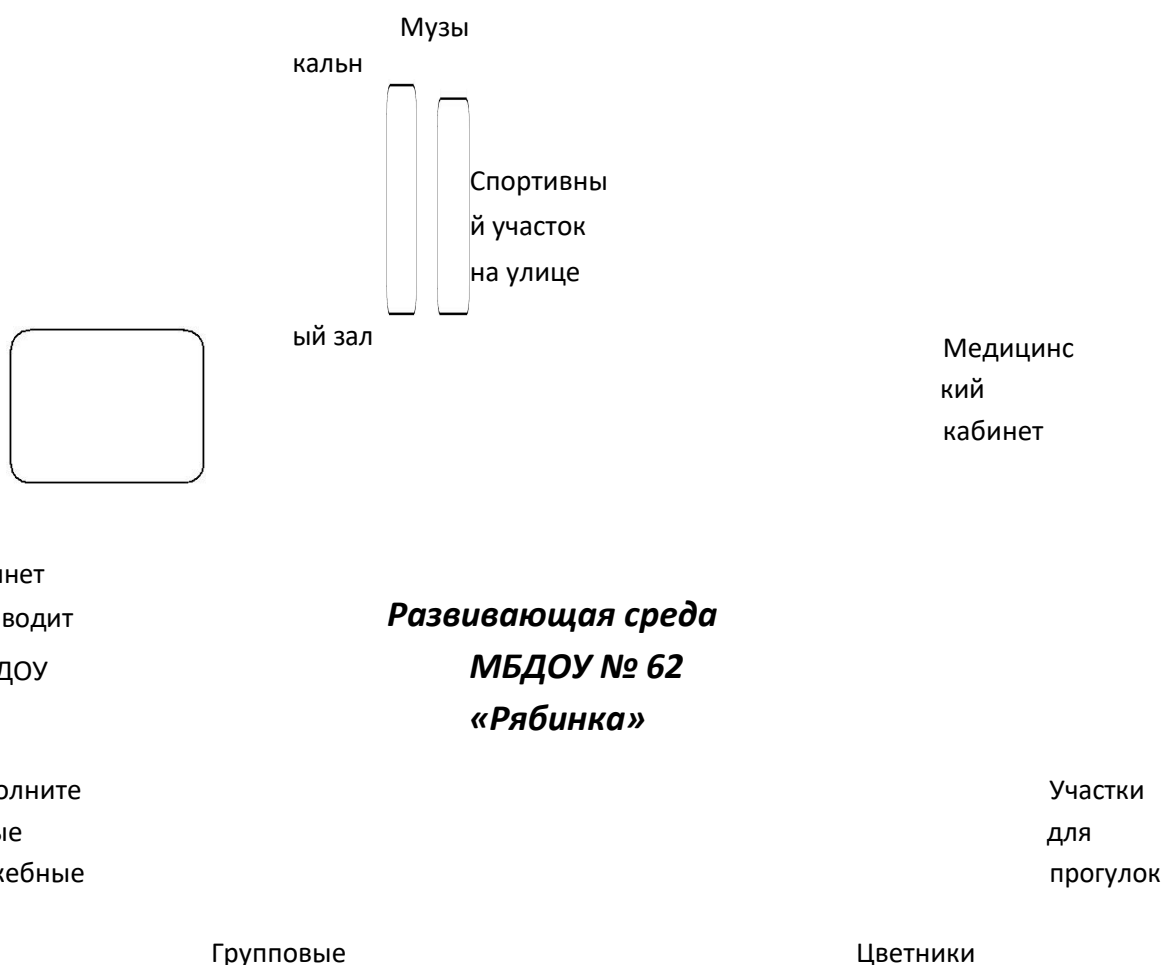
Музы

кальн

Спортивны

й участок

на улице

ый зал

Медицинс

кий

кабинет

инет

водит

ДОУ

*Развивающая среда*

*МБДОУ № 62*

*«Рябинка»*

олните

ые

жебные

Участки

для

прогулок

Групповые

Цветники